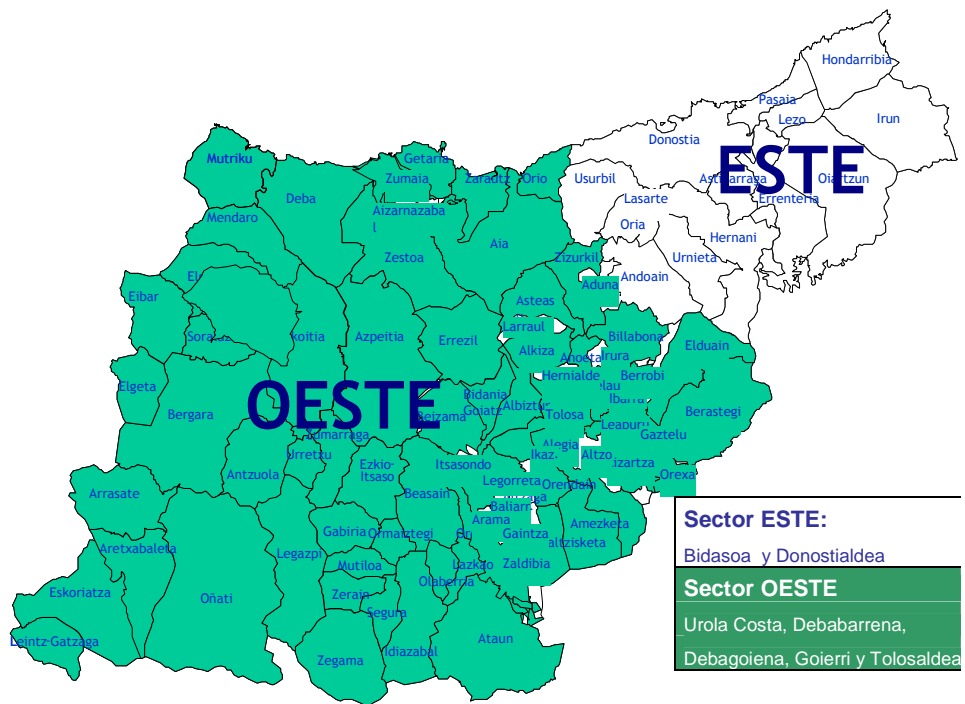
Hondarribia
Pasaia
Lezo
Irun
Donostia
ESTE
Usurbil
Astigarraga
Oiartzun
Errenteria
Lasarte
Oria
Hernani
Urnieta
Andoain
Mutriku
Getaria
Zumaia
Zarautz
Orio
Deba
Aizarnazabal
Mendaro
Aia
Zestoa
Zizurkil
Aduna
El
Eibar
Soraluze
Azkoitia
Azpeitia
Asteas
Larraul
Errezil
Billabona
Elduain
Alkiza
Anoeta
Irura
Hernialde
Berrobi
Elgeta
OESTE
Bidania
Goiatz
Albiztur
Tolosa
Ibarra
Berastegi
Bergara
Beizama
Leaburu
Gaztelu
Alegia
Zumarraga
Ikaztegieta
Altzo
Lizartza
Urretxu
Ezkio-Itsaso
Itsasondo
Orexa
Antzuola
Legorreta
Orendain
Beasain
Baliarrain
Arrasate
Arama
Amezketa
Gabiria
Ormaiztegi
Gaintza
Abaltzisketa
Aretxabaleta
Legazpi
Mutiloa
Lazkao
Zaldibia
Olaberria
Eskoriatza
Oñati
Zerain
Segura
Leintz-Gatzaga
Ataun
Zegama
Idiazabal

Sector ESTE:
Bidasoa y Donostialdea
Sector OESTE
Urola Costa, Debabarrena,
Debagoiena, Goierri y Tolosaldea